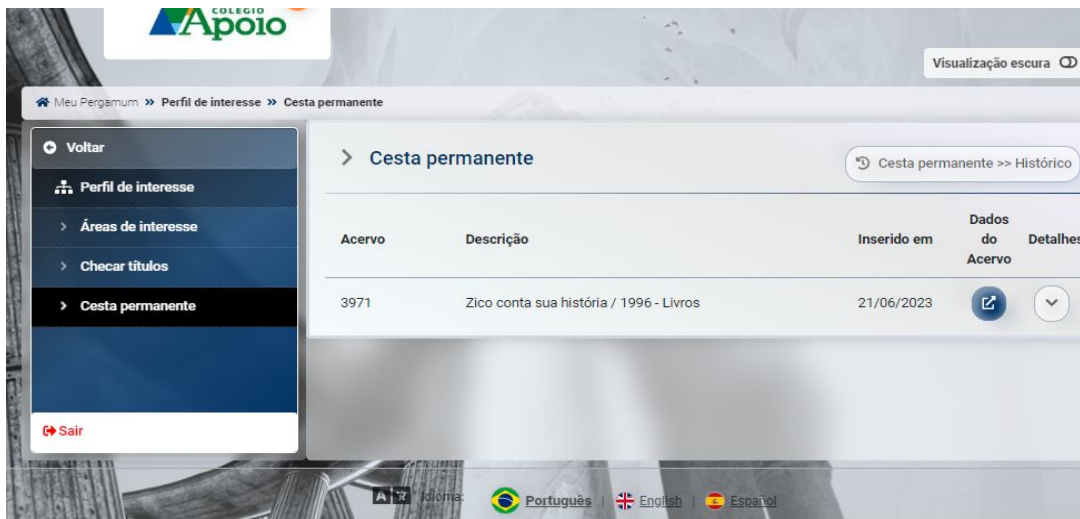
COLEGIO
Apoio

Visualização escura

Meu Pergamum » Perfil de interesse » Cesta permanente

Voltar
Perfil de interesse
Áreas de interesse
Checar títulos
Cesta permanente
Sair

Cesta permanente

Cesta permanente >> Histórico

| Acervo | Descrição | Inserido em | Dados do Acervo | Detalhes |
|---|---|---|---|---|
| 3971 | Zico conta sua história / 1996 - Livros | 21/06/2023 | | |

Idioma: Português | English | Español